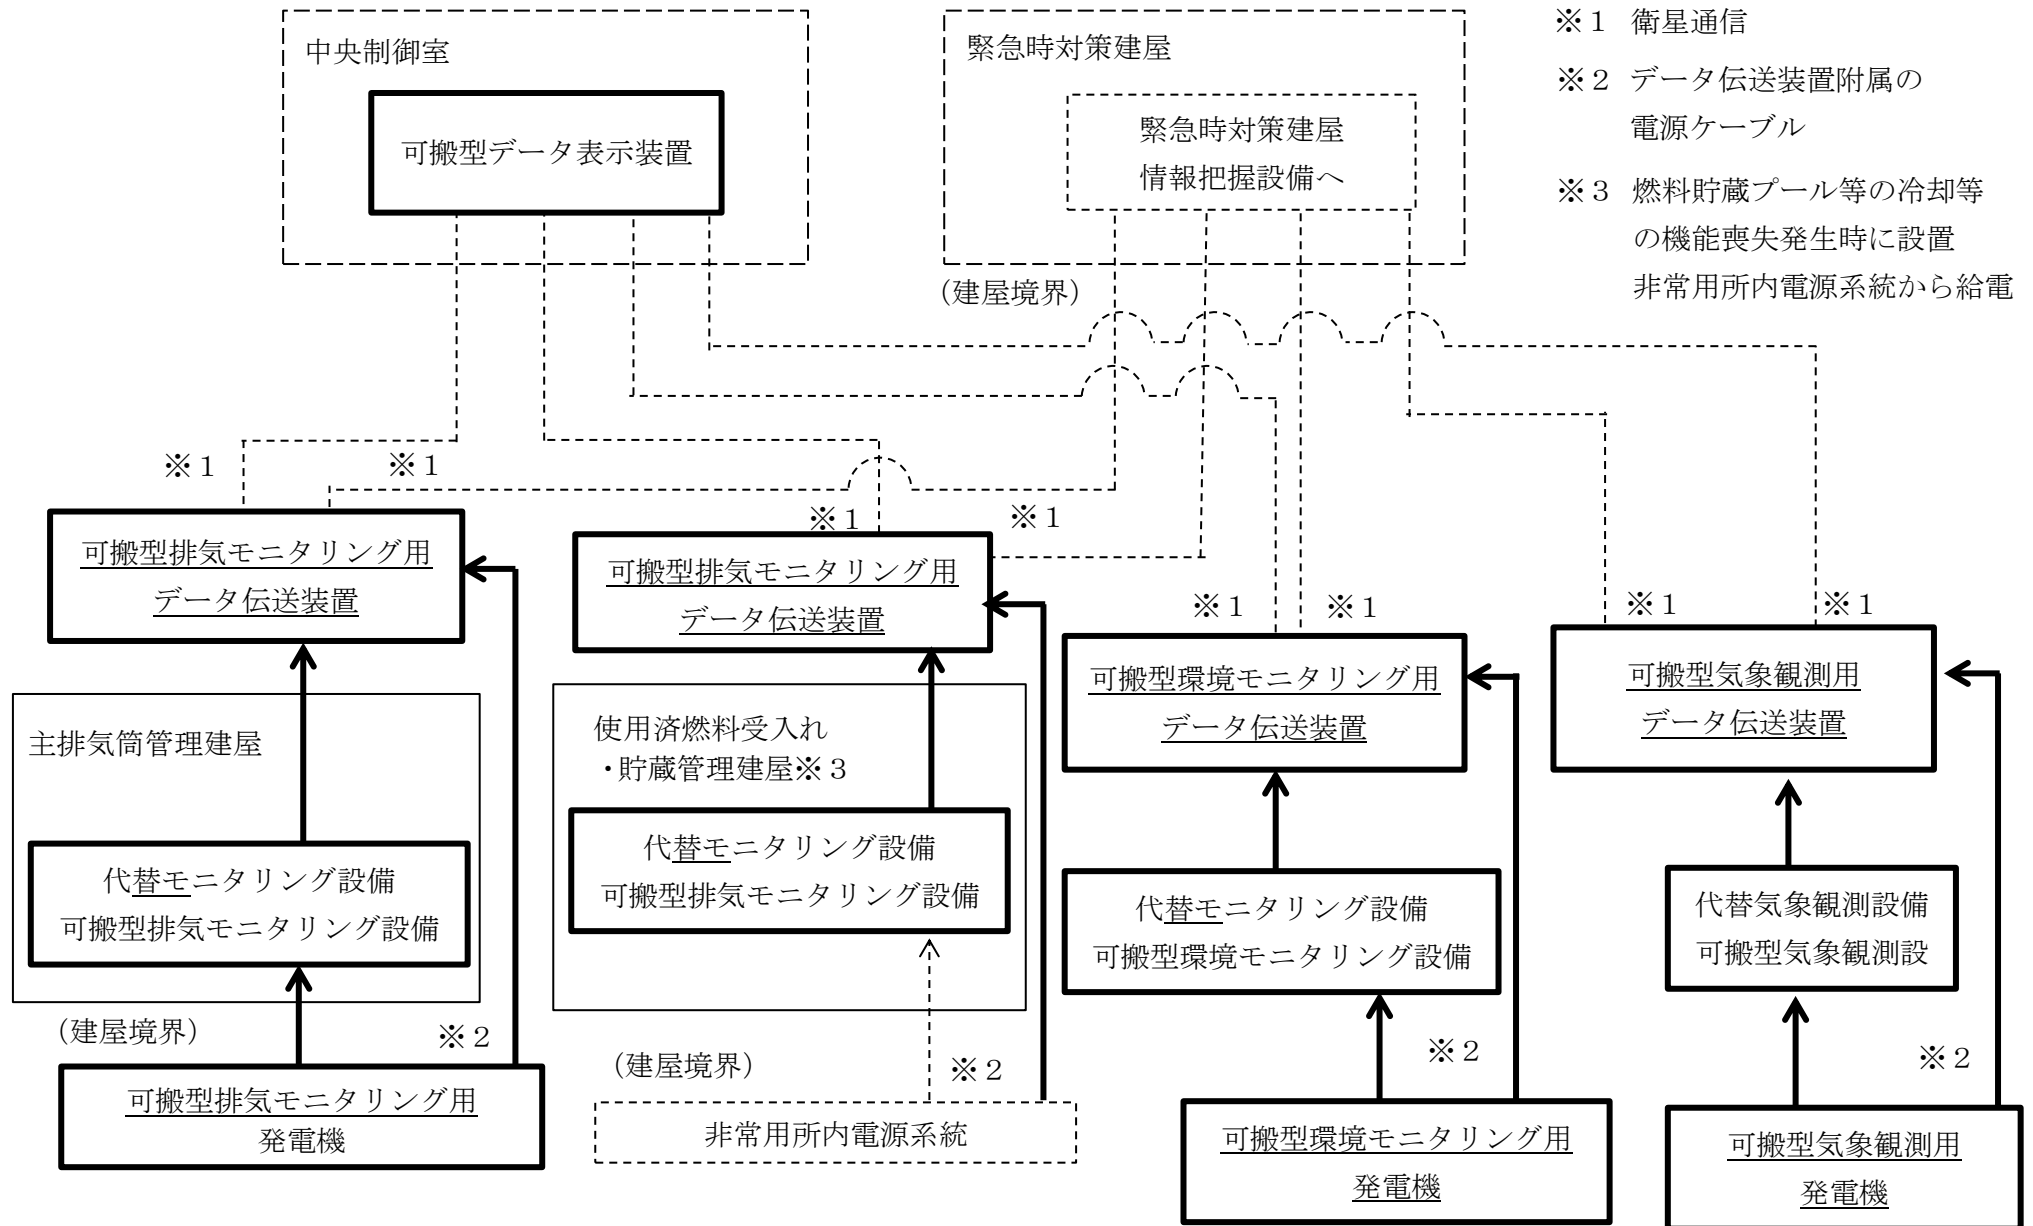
中央制御室

可搬型データ表示装置

緊急時対策建屋

緊急時対策建屋
情報把握設備へ

※１　衛星通信

※２　データ伝送装置附属の
電源ケーブル

※３　燃料貯蔵プール等の冷却等
の機能喪失発生時に設置
非常用所内電源系統から給電

（建屋境界）

※１

※１

※１

※１

可搬型排気モニタリング用
データ伝送装置

可搬型排気モニタリング用
データ伝送装置

※１

※１

※１

※１

可搬型環境モニタリング用
データ伝送装置

可搬型気象観測用
データ伝送装置

主排気筒管理建屋

使用済燃料受入れ
・貯蔵管理建屋※３

代替モニタリング設備
可搬型排気モニタリング設備

代替モニタリング設備
可搬型排気モニタリング設備

代替モニタリング設備
可搬型環境モニタリング設備

代替気象観測設備
可搬型気象観測設

（建屋境界）

※２

可搬型排気モニタリング用
発電機

（建屋境界）

※２

非常用所内電源系統

※２

可搬型環境モニタリング用
発電機

※２

可搬型気象観測用
発電機